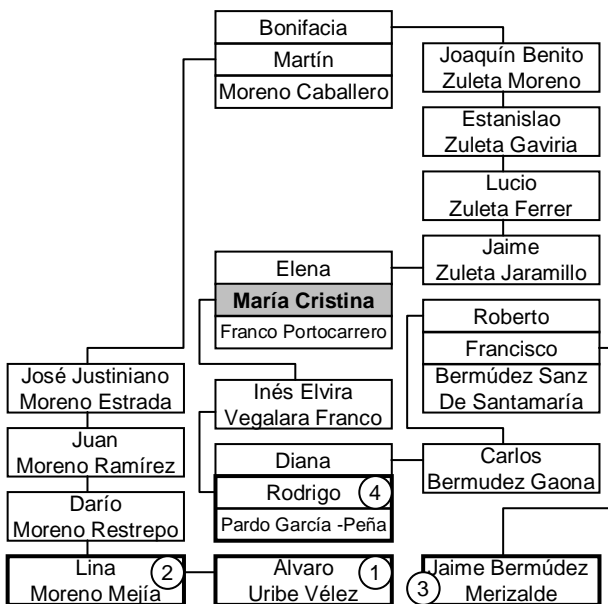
Bonifacia
Martín
Moreno Caballero

Joaquín Benito
Zuleta Moreno

Estanislao
Zuleta Gaviria

Lucio
Zuleta Ferrer

Jaime
Zuleta Jaramillo

Elena
María Cristina
Franco Portocarrero

Roberto
Francisco
Bermúdez Sanz
De Santamaría

José Justiniano
Moreno Estrada

Inés Elvira
Vegalara Franco

Juan
Moreno Ramírez

Diana
Rodrigo 4
Pardo García -Peña

Carlos
Bermudez Gaona

Darío
Moreno Restrepo

Lina 2
Moreno Mejía

Alvaro 1
Uribe Vélez

3 Jaime Bermúdez
Merizalde